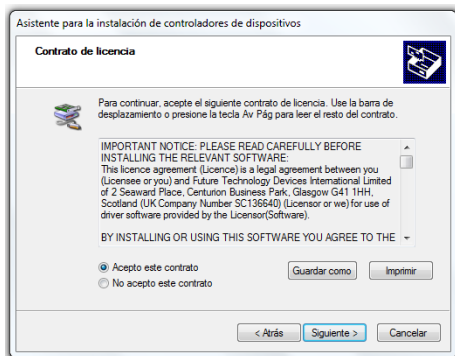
Asistente para la instalación de controladores de dispositivos

Contrato de licencia

Para continuar, acepte el siguiente contrato de licencia. Use la barra de desplazamiento o presione la tecla Av Pág para leer el resto del contrato.

IMPORTANT NOTICE: PLEASE READ CAREFULLY BEFORE INSTALLING THE RELEVANT SOFTWARE:
This licence agreement (Licence) is a legal agreement between you (Licensee or you) and Future Technology Devices International Limited of 2 Seaward Place, Centurion Business Park, Glasgow G41 1HH, Scotland (UK Company Number SC136640) (Licensor or we) for use of driver software provided by the Licensor(Software).

BY INSTALLING OR USING THIS SOFTWARE YOU AGREE TO THE

Acepto este contrato
No acepto este contrato

Guardar como
Imprimir

< Atrás
Siguiente >
Cancelar